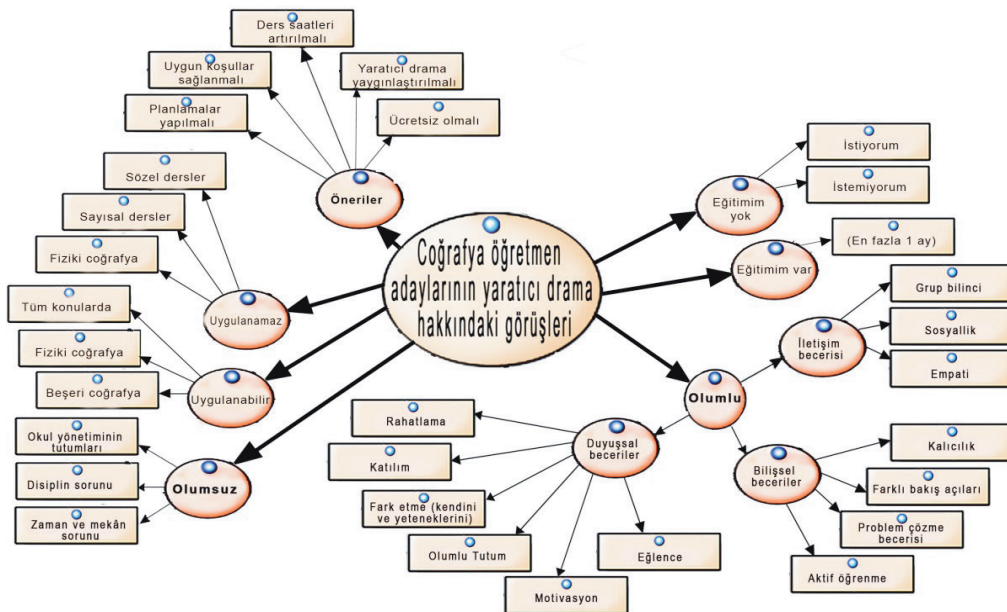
Coğrafya öğretmen adaylarının yaratıcı drama hakkındaki görüşleri

Öneriler

Ders saatleri artırılmalı

Uygun koşullar sağlanmalı

Yaratıcı drama yaygınlaştırılmalı

Planlamalar yapılmalı

Ücretsiz olmalı

Uygulanamaz

Sözel dersler

Sayısal dersler

Fiziki coğrafya

Uygulanabilir

Tüm konularda

Fiziki coğrafya

Beşeri coğrafya

Olumsuz

Okul yönetiminin tutumları

Disiplin sorunu

Zaman ve mekân sorunu

Eğitimim yok

İstiyorum

İstemiyorum

Eğitimim var

(En fazla 1 ay)

Olumlu

İletişim becerisi

Grup bilinci

Sosyallik

Empati

Duyuşsal beceriler

Rahatlama

Katılım

Fark etme (kendini ve yeteneklerini)

Olumlu Tutum

Motivasyon

Eğlence

Bilişsel beceriler

Kalıcılık

Farklı bakış açıları

Problem çözme becerisi

Aktif öğrenme